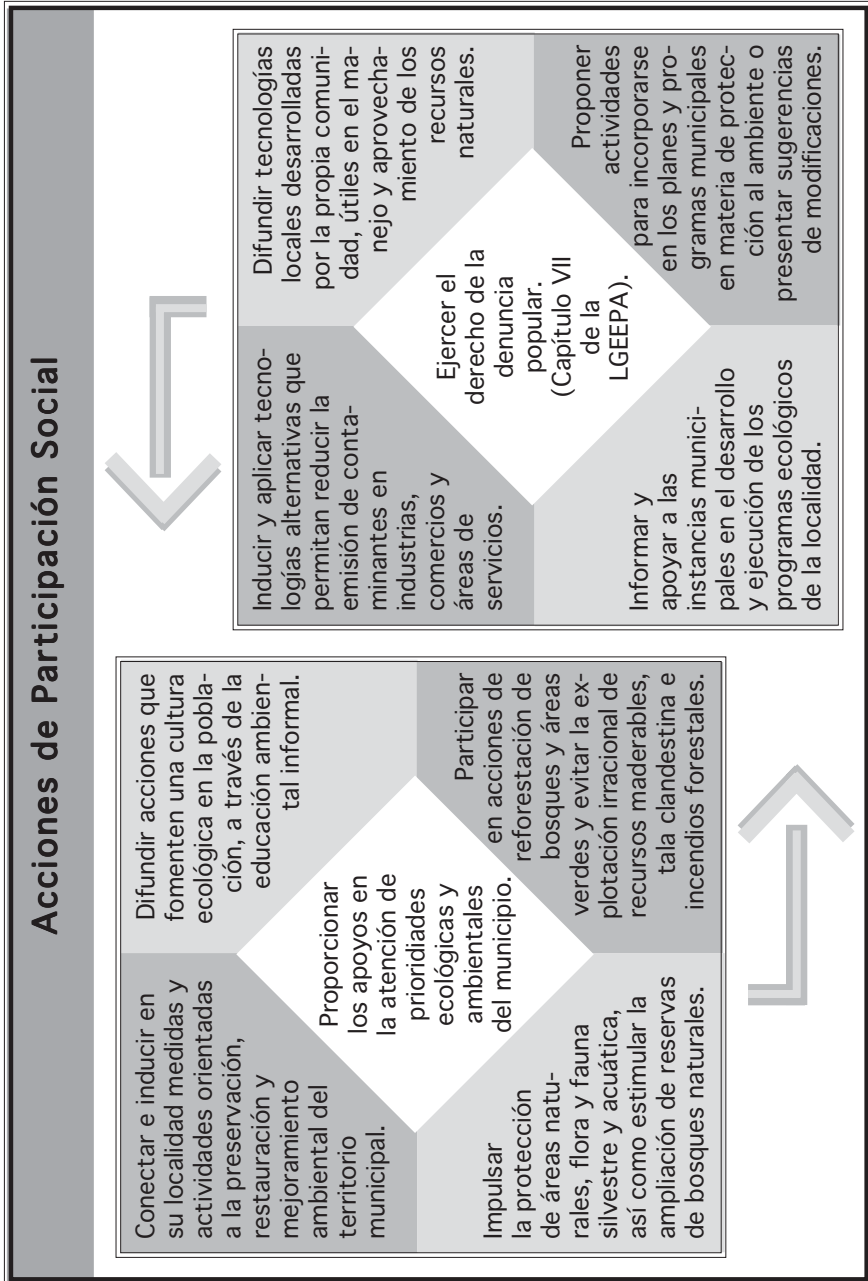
Acciones de Participación Social

Conectar e inducir en su localidad medidas y actividades orientadas a la preservación, restauración y mejoramiento ambiental del territorio municipal.

Difundir acciones que fomenten una cultura ecológica en la población, a través de la educación ambiental informal.

Proporcionar los apoyos en la atención de prioridades ecológicas y ambientales del municipio.

Impulsar la protección de áreas naturales, flora y fauna silvestre y acuática, así como estimular la ampliación de reservas de bosques naturales.

Participar en acciones de reforestación de bosques y áreas verdes y evitar la explotación irracional de recursos maderables, tala clandestina e incendios forestales.

Inducir y aplicar tecnologías alternativas que permitan reducir la emisión de contaminantes en industrias, comercios y áreas de servicios.

Difundir tecnologías locales desarrolladas por la propia comunidad, útiles en el manejo y aprovechamiento de los recursos naturales.

Ejercer el derecho de la denuncia popular. (Capítulo VII de la LGEEPA).

Informar y apoyar a las instancias municipales en el desarrollo y ejecución de los programas ecológicos de la localidad.

Proponer actividades para incorporarse en los planes y programas municipales en materia de protección al ambiente o presentar sugerencias de modificaciones.